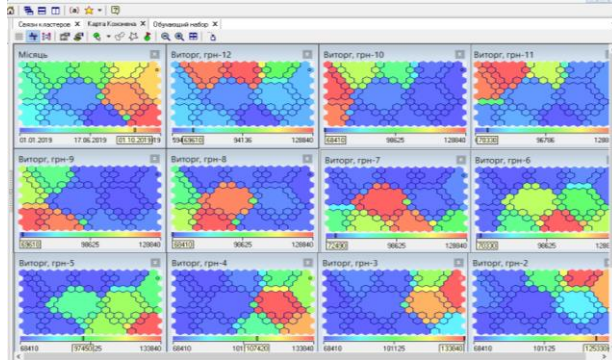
Сезон кластеров ✕ Карта Кохонена ✕ Обучающий набор ✕

Місяць
01.01.2019 17.06.2019 01.10.2019

Виторг, грн-12
59 63610 94136 128840

Виторг, грн-10
68410 98625 128840

Виторг, грн-11
70330 96706 128

Виторг, грн-9
63610 98625 128840

Виторг, грн-8
60410 98625 128840

Виторг, грн-7
72490 98625 128840

Виторг, грн-6
70330 98625 128

Виторг, грн-5
68410 97450 25 133840

Виторг, грн-4
68410 101 107420 133840

Виторг, грн-3
68410 101125 133840

Виторг, грн-2
68410 101125 125039